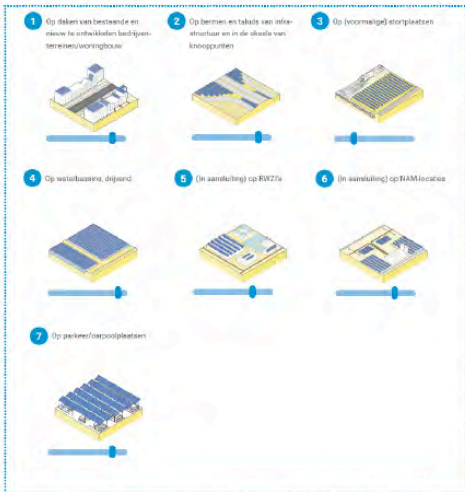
1 Op daken van bestaande en nieuw te ontwikkelen bedrijventerreinen/woningbouw

2 Op bermen en taluds van infrastructuur en in de oksels van knooppunten

3 Op (voormalige) stortplaatsen

4 Op waterbassins, drijvend

5 (In aansluiting) op RWZI's

6 (In aansluiting) op NAM-locaties

7 Op parkeer/carpoolplaatsen